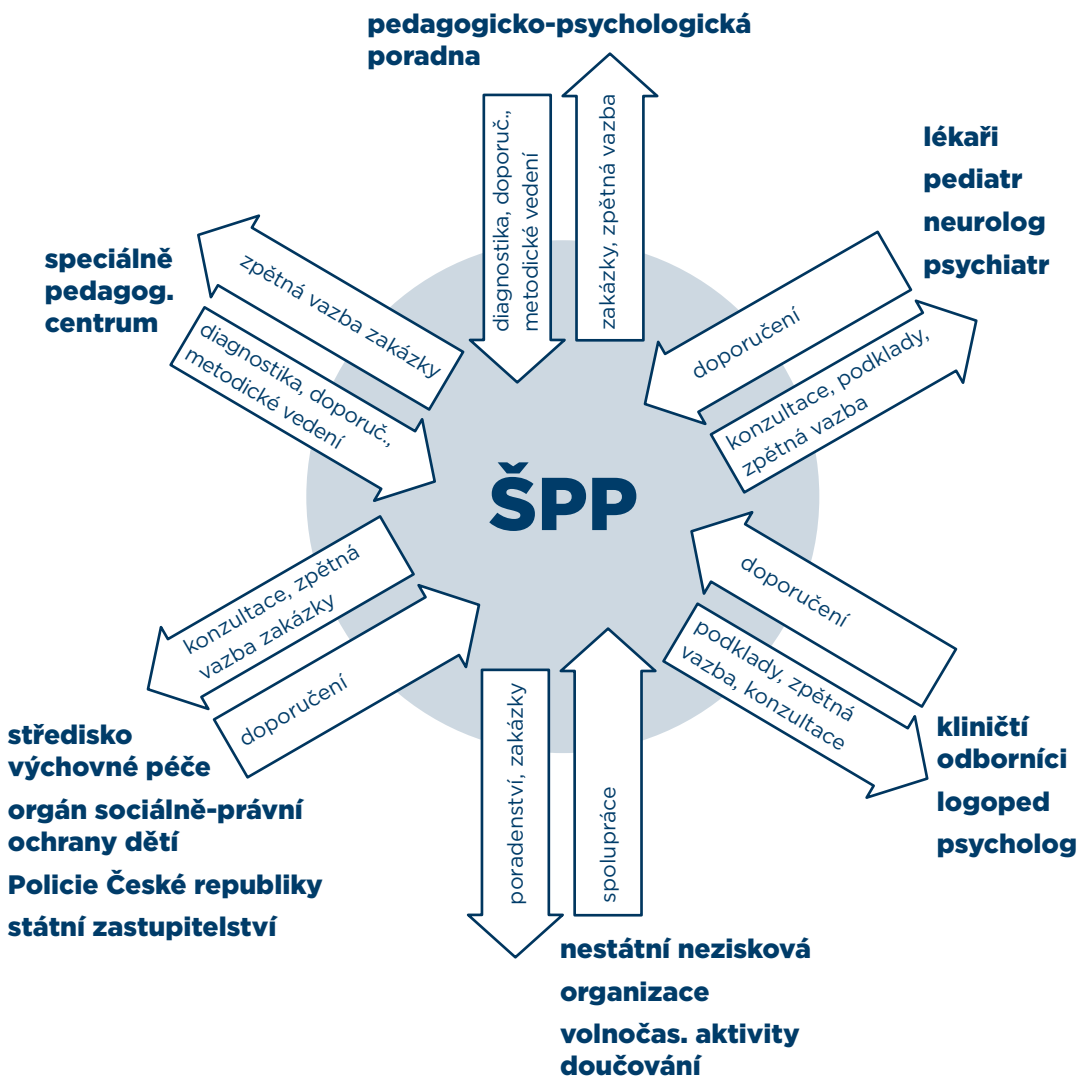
pedagogicko-psychologická poradna

diagnostika, doporuč., metodické vedení

zakázky, zpětná vazba

lékaři
pediatr
neurolog
psychiatr

doporučení

konzultace, podklady, zpětná vazba

speciálně pedagog. centrum

zpětná vazba zakázky

diagnostika, doporuč., metodické vedení

ŠPP

doporučení

podklady, zpětná vazba, konzultace

kliničtí odborníci
logoped
psycholog

konzultace, zpětná vazba zakázky

doporučení

středisko výchovné péče
orgán sociálně-právní ochrany dětí
Policie České republiky
státní zastupitelství

poradenství, zakázky

spolupráce

nestátní nezisková organizace
volnočas. aktivity
doučování